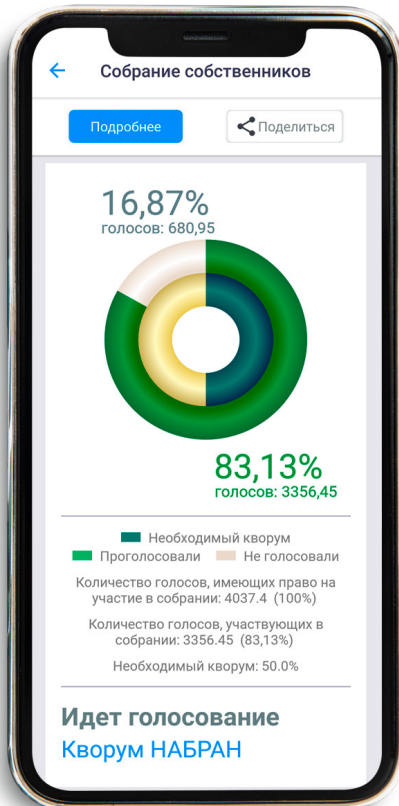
Собрание собственников

Подробнее

Поделиться

16,87%
голосов: 680,95

83,13%
голосов: 3356,45

Необходимый кворум
Проголосовали
Не голосовали

Количество голосов, имеющих право на участие в собрании: 4037.4 (100%)

Количество голосов, участвующих в собрании: 3356.45 (83,13%)

Необходимый кворум: 50.0%

Идет голосование
Кворум НАБРАН